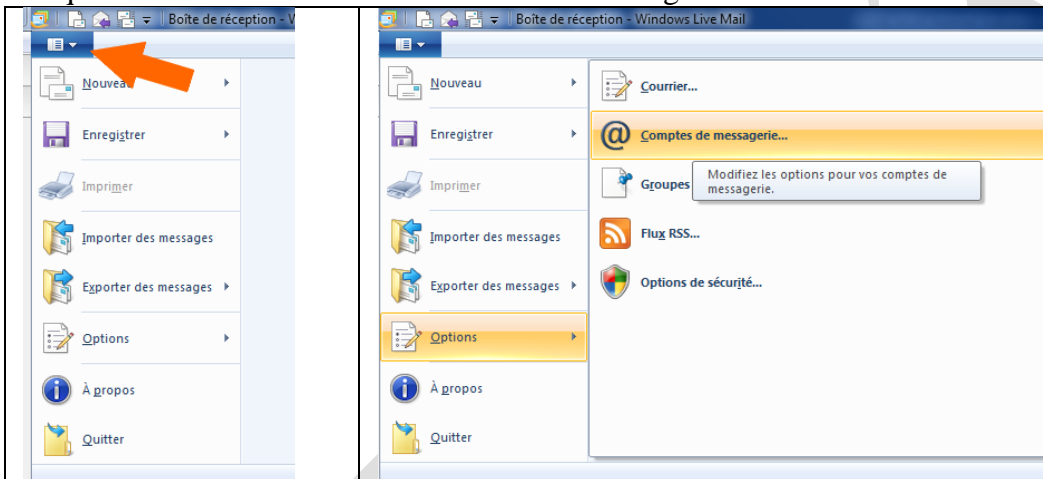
Boîte de réception - W

Nouveau

Enregistrer

Imprimer

Importer des messages

Exporter des messages

Options

À propos

Quitter

Boîte de réception - Windows Live Mail

Nouveau

Enregistrer

Imprimer

Importer des messages

Exporter des messages

Options

À propos

Quitter

Courrier...

Comptes de messagerie...

Groupes

Modifiez les options pour vos comptes de messagerie.

Flux RSS...

Options de sécurité...